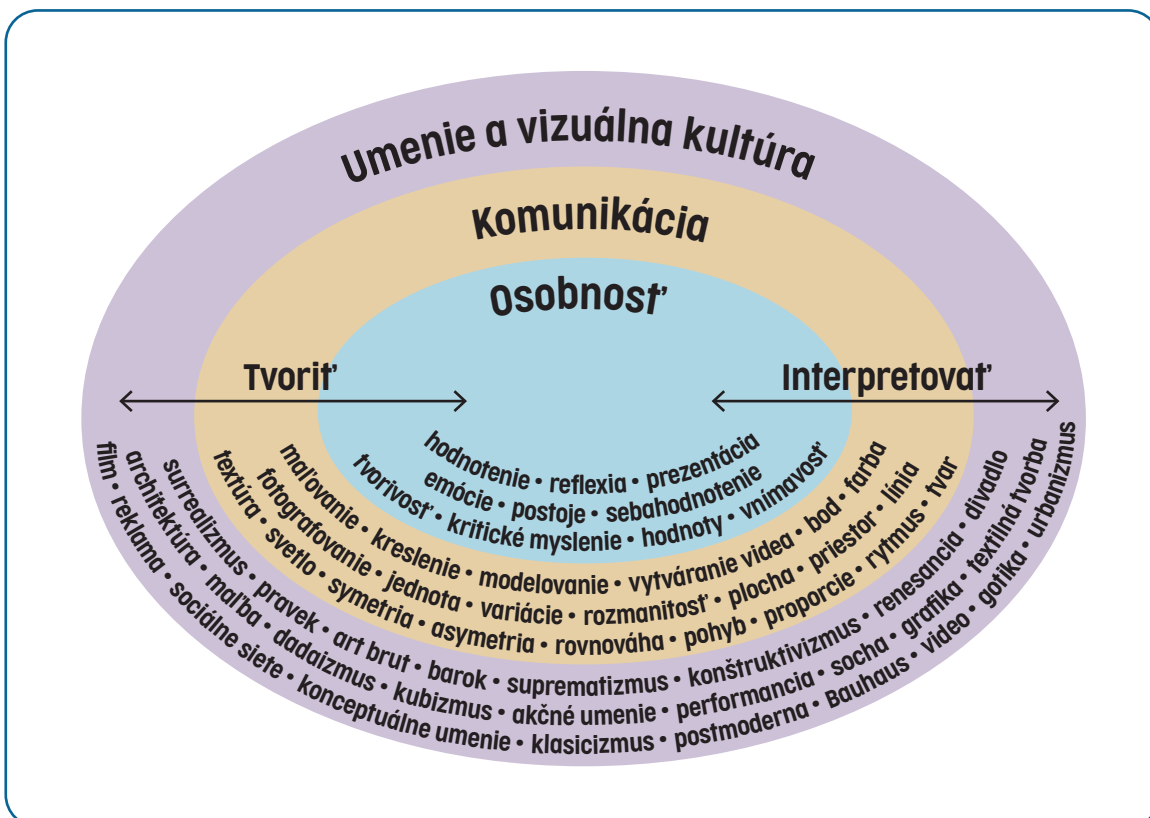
Umenie a vizuálna kultúra

Komunikácia

Osobnosť

Tvoriť

Interpretovať

hodnotenie • reflexia • prezentácia
emócie • postoje • sebahodnotenie
tvorivosť • kritické myslenie • hodnoty • vnímavosť

maľovanie • kreslenie • modelovanie • vytváranie videa • bod • farba
fotografovanie • jednota • variácie • rozmanitosť • plocha • priestor • línia
textúra • svetlo • symetria • asymetria • rovnováha • pohyb • proporcie • rytmus • tvar

surrealizmus • pravek • art brut • barok • suprematizmus • konštruktivizmus • renesancia • divadlo
architektúra • maľba • dadaizmus • kubizmus • akčné umenie • performancia • socha • grafika • textilná tvorba
film • reklama • sociálne siete • konceptuálne umenie • klasicizmus • postmoderna • Bauhaus • video • gotika • urbanizmus